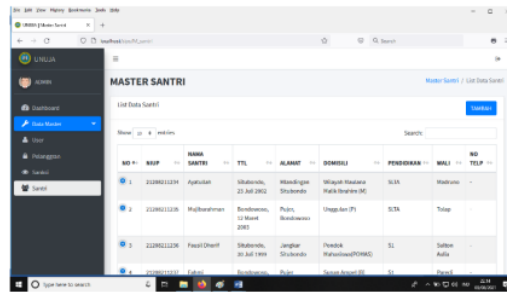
File Edit View History Bookmarks Tools Help

UNIBA | Master Santri × +

localhost/santri

Search

UNIJA

ADMIN

Dashboard

Data Master

Wali

Pelanggaran

Santri

Santri

MASTER SANTRI

Master Santri / List Data Santri

List Data Santri

Tambah

Show 10 entries

Search:

| NO | NIUP | NAMA SANTRI | TTL | ALAMAT | DOMISILI | PENDIDIKAN | WALI | NO TELP |
|---|---|---|---|---|---|---|---|---|
| 1 | 21200211234 | Ayatullah | Situbondo, 23 Juli 2002 | Mimbaan Situbondo | Wilayah Maulana Malik Ibrahim (M) | SLTA | Madrono | - |
| 2 | 21200211235 | Mujibarahman | Bondowoso, 12 Maret 2003 | Pujer, Bondowoso | Unggulan (P) | SLTA | Tolap | - |
| 3 | 21200211236 | Fauzi Dharif | Situbondo, 20 Juli 1999 | Jangkar Situbondo | Pondok Mahasiswa(POMAS) | S1 | Sultan Aulia | - |
| 4 | 21200211237 | Fahmi | Bondowoso, | Pujer | Sunan Ampel (I) | S1 | Parmil | - |

Type here to search